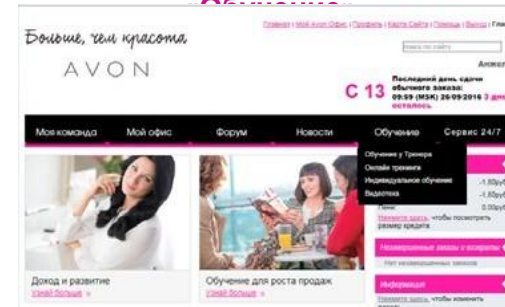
«Обучение»

Больше, чем красота

AVON

Главная | Мой Avon Офис | Профиль | Карта Сайта | Помощь | Выход | Гл

поиск по сайту

Анжел

С 13

Последний день сдачи обычного заказа: 09:59 (MSK) 26/09/2016 3 дн осталось

Моя команда | Мой офис | Форум | Новости | Обучение | Сервис 24/7

Обучение у Тренера
Онлайн тренинги
Индивидуальное обучение
Видеотека

-1.50руб
-1.50руб
0.00руб

Пени:

Нажмите здесь, чтобы посмотреть размер кредита

Незавершенные заказы и возвраты

Нет незавершенных заказов

Информация

Нажмите здесь, чтобы изменить

Доход и развитие
Узнай больше »

Обучение для роста продаж
Узнай больше »